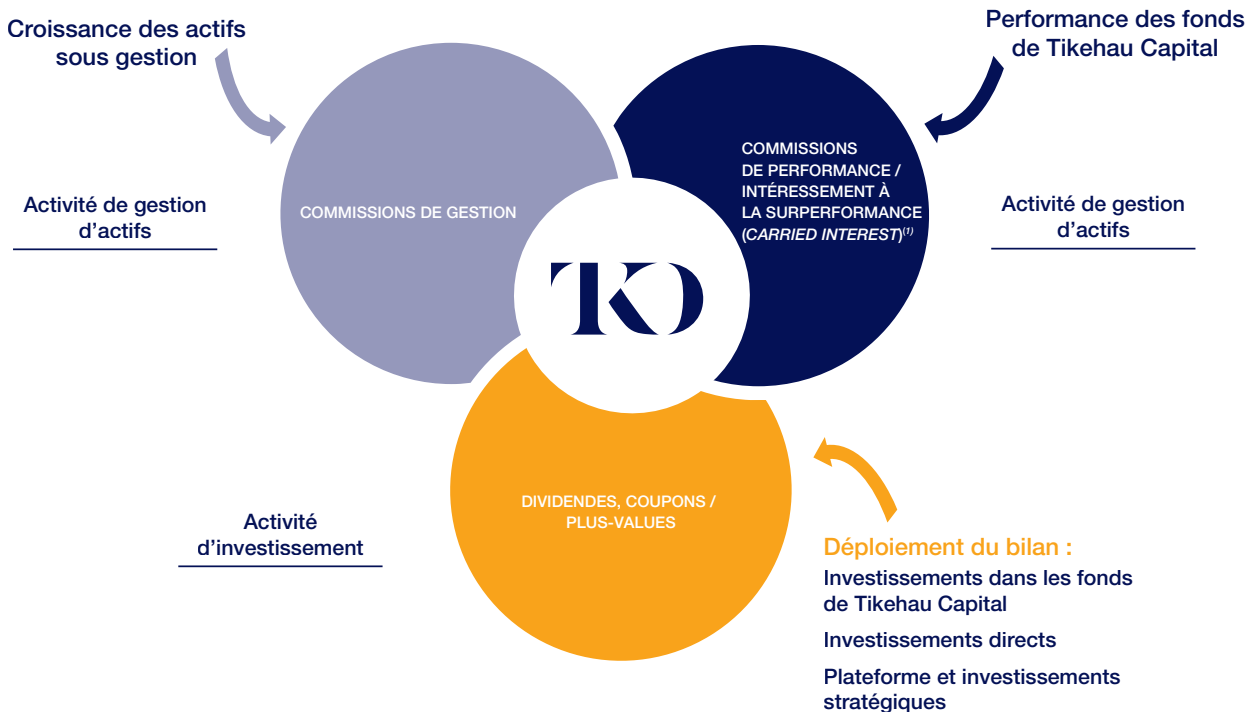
Croissance des actifs sous gestion

Performance des fonds de Tikehau Capital

Activité de gestion d'actifs

COMMISSIONS DE GESTION

COMMISSIONS DE PERFORMANCE / INTÉRESSEMENT À LA SURPERFORMANCE (CARRIED INTEREST)$^{(1)}$

Activité de gestion d'actifs

TKO

Activité d'investissement

DIVIDENDES, COUPONS / PLUS-VALUES

Déploiement du bilan :

Investissements dans les fonds de Tikehau Capital

Investissements directs

Plateforme et investissements stratégiques